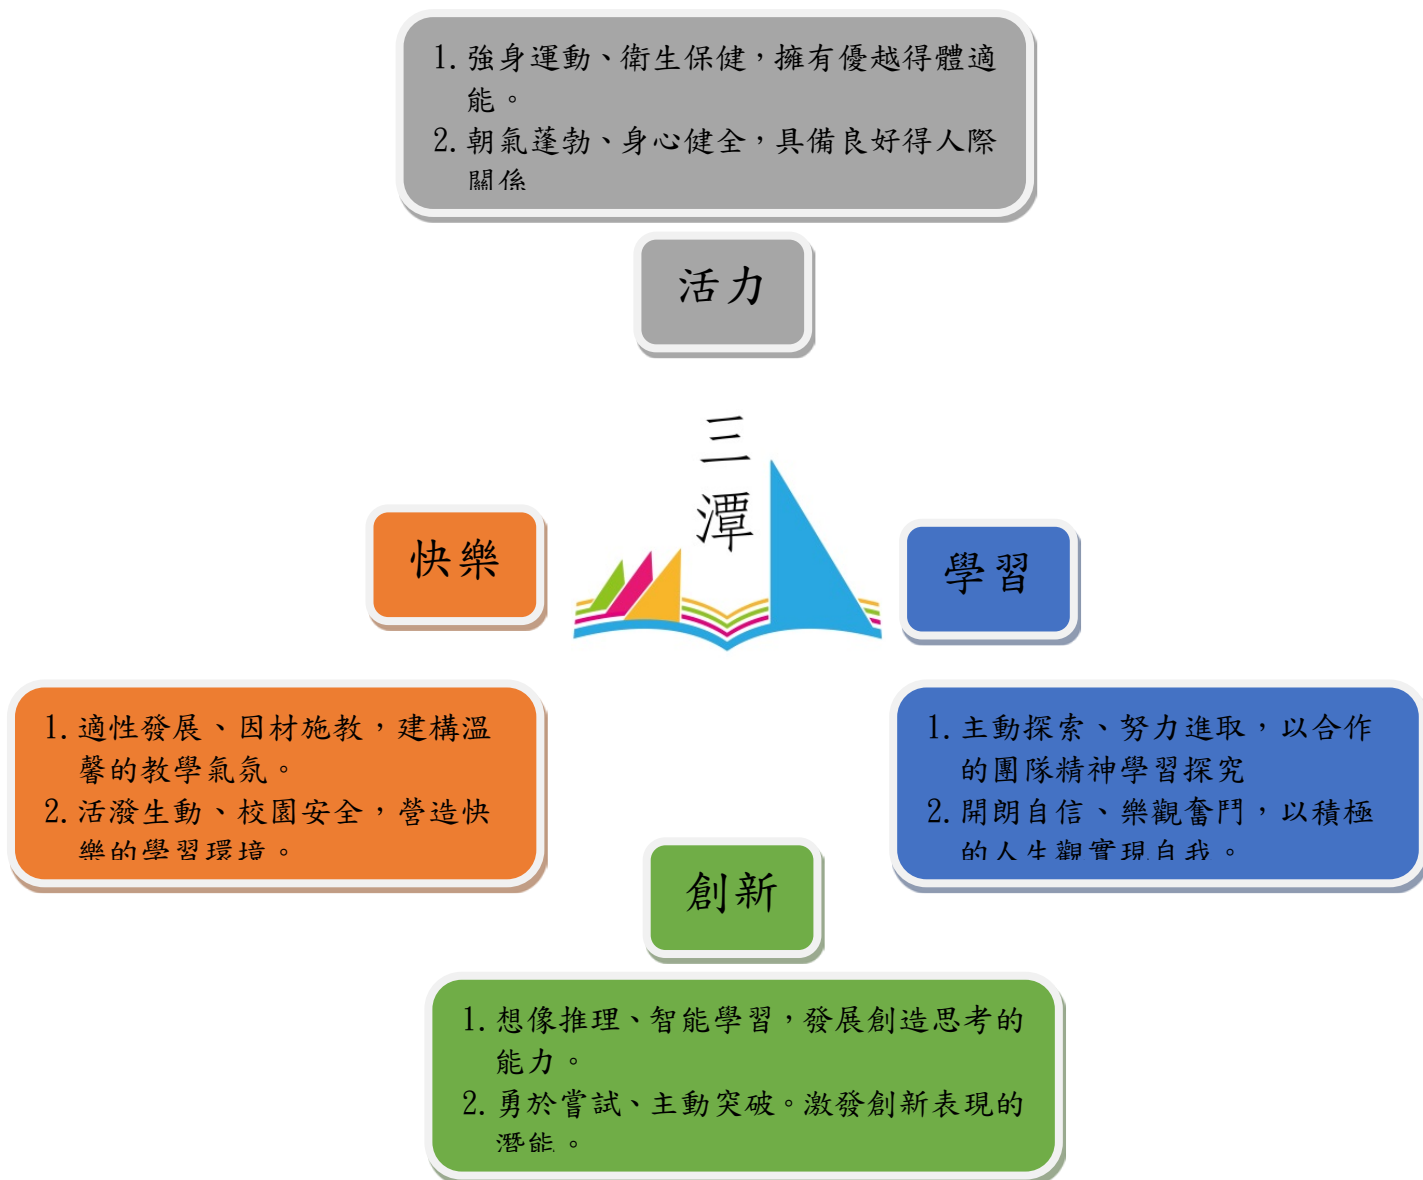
1. 強身運動、衛生保健，擁有優越得體適能。
2. 朝氣蓬勃、身心健全，具備良好得人際關係

活力

三潭

快樂

學習

1. 適性發展、因材施教，建構溫馨的教學氣氛。
2. 活潑生動、校園安全，營造快樂的學習環培。

1. 主動探索、努力進取，以合作的團隊精神學習探究
2. 開朗自信、樂觀奮鬥，以積極的人生觀實現自我。

創新

1. 想像推理、智能學習，發展創造思考的能力。
2. 勇於嘗試、主動突破。激發創新表現的潛能。